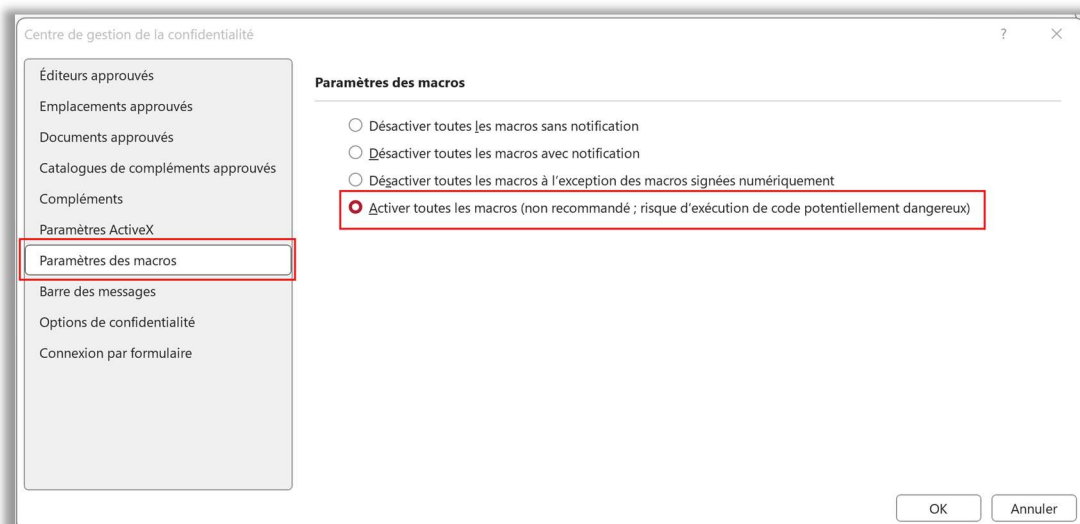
Centre de gestion de la confidentialité

?

Éditeurs approuvés
Emplacements approuvés
Documents approuvés
Catalogues de compléments approuvés
Compléments
Paramètres ActiveX
Paramètres des macros
Barre des messages
Options de confidentialité
Connexion par formulaire

Paramètres des macros

Désactiver toutes les macros sans notification
Désactiver toutes les macros avec notification
Désactiver toutes les macros à l'exception des macros signées numériquement
Activer toutes les macros (non recommandé ; risque d'exécution de code potentiellement dangereux)

OK
Annuler